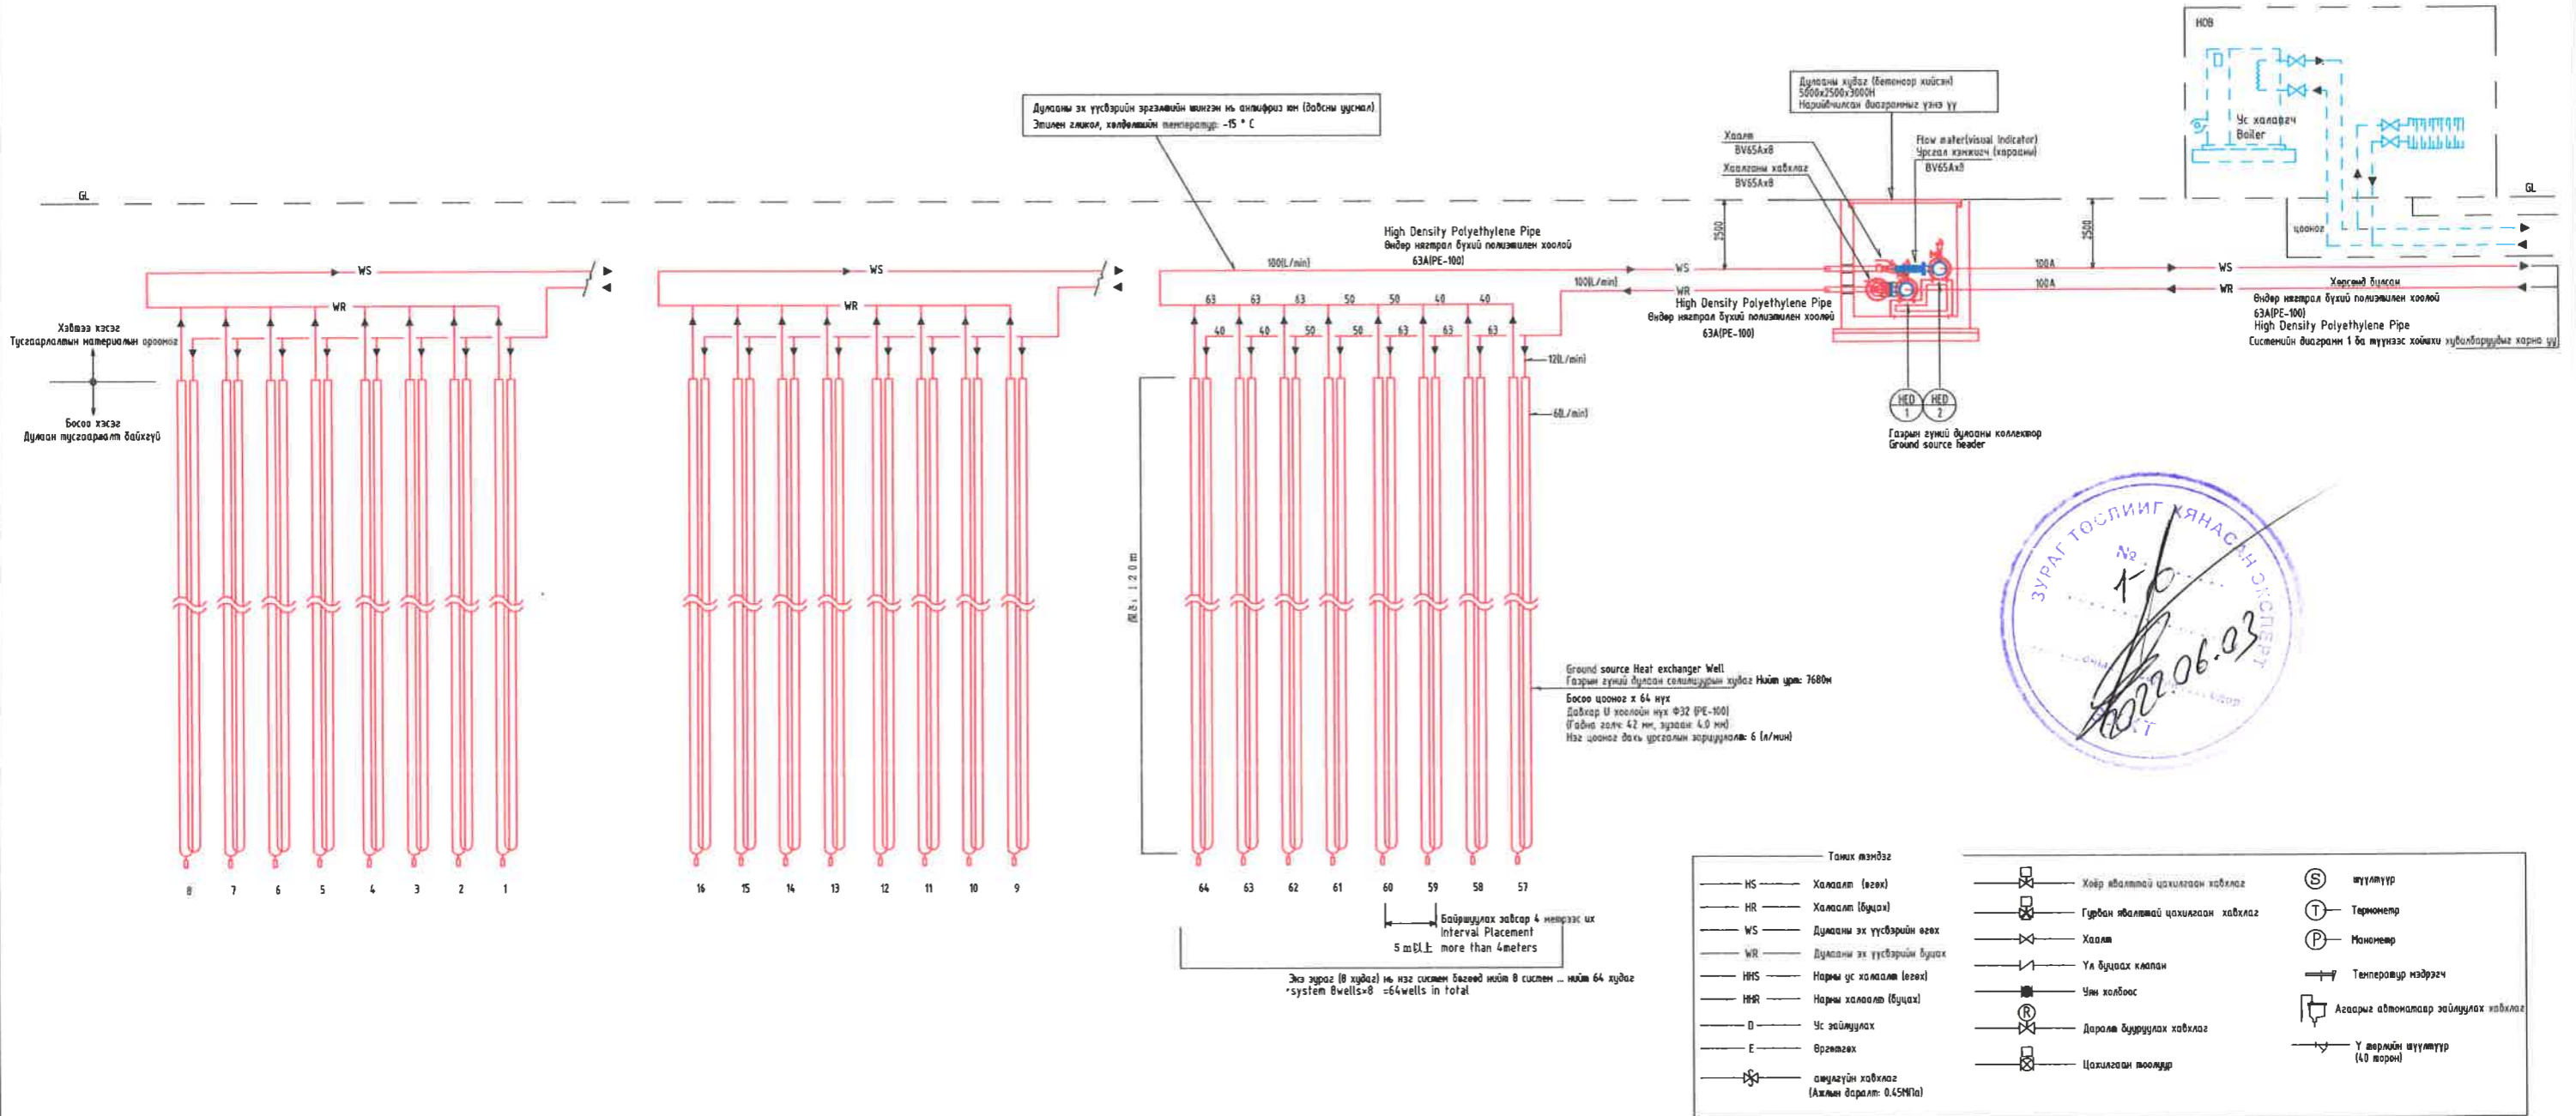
HOB

Ус халаагч
Boiler

Дулааны худаг (бетоноор хийсэн)
5000x2500x3000H
Нарийвчилсан диаграммыг үзнэ үү

Дулааны эх үүсвэрийн эргэлтийн шингэн нь антифриз юм (давсны уусмал)
Этилен гликол, хөлдөлтийн температур: -15 ° C

GL

Хаалт
BV65Ax8
Хаалтны хавхлага
BV65Ax8

Flow meter(visual indicator)
Урсгал хэмжигч (харааны)
BV65Ax8

2500

2500

GL

цооног

High Density Polyethylene Pipe
Өндөр нягтрал бүхий полиэтилен хоолой
63A(PE-100)

100(L/min)

100(L/min)

WS

WR

High Density Polyethylene Pipe
Өндөр нягтрал бүхий полиэтилен хоолой
63A(PE-100)

100A
100A

WS
WR

Хэрсэнд дулаан
Өндөр нягтрал бүхий полиэтилен хоолой
63A(PE-100)
High Density Polyethylene Pipe
Системийн диаграмм 1 ба түүнээс хойшхи хуудсуудыг харна уу

WS
WR

WS
WR

WS
WR

63 63 63 50 50 40 40
40 40 50 50 63 63 63

12(L/min)
6(L/min)

Хэвтээ хэсэг
Тусгаарлалтын материалын ороолт

Босоо хэсэг
Дулаан тусгаарлалт байхгүй

HED 1
HED 2

Газрын гүний дулааны коллектор
Ground source header

ЗУРАГ ТӨСЛИЙГ ХЯНАСАН ЭКСПЕРТ
№
2022.06.03

120m

Ground source Heat exchanger Well
Газрын гүний дулаан солилцуурын худаг Нийт урт: 7680м
Босоо цооног x 64 нүх
Давхар U хоолойн нүх Φ32 (PE-100)
(Гадна голч: 42 мм, зузаан: 4.0 мм)
Нэг цооног дахь урсгалын зарцуулалт: 6 (л/мин)

8 7 6 5 4 3 2 1

16 15 14 13 12 11 10 9

64 63 62 61 60 59 58 57

Байршуулах завсар 4 метрээс их
Interval Placement
5 m以上 more than 4meters

Энэ зураг (8 худаг) нь нэг систем бөгөөд нийт 8 систем ... нийт 64 худаг
*system 8wells×8 =64wells in total

Таних тэмдэг

| | | | | | |
|---|---|---|---|---|---|
| HS | Халаалт (өгөх) | | Хоёр ябалттай цахилгаан хавхлага | S | шүүлтүүр |
| HR | Халаалт (буцах) | | Гурван ябалттай цахилгаан хавхлага | T | Термометр |
| WS | Дулааны эх үүсвэрийн өгөх | | Хаалт | P | Манометр |
| WR | Дулааны эх үүсвэрийн буцах | | Үл буцах клапан | | Температур мэдрэгч |
| HHS | Халуун ус халаалт (өгөх) | | Уян холбоос | | Агаарыг автоматаар зайлуулах хавхлага |
| HHR | Халуун халаалт (буцах) | R | Даралт бууруулах хавхлага | | Y төрлийн шүүлтүүр (40 торон) |
| D | Ус зайлуулах | | Цахилгаан тоолуур | | |
| E | Өргөтгөх | | | | |
| | аюулгүйн хавхлага (Ажлын даралт: 0.45MПа) | | | | |